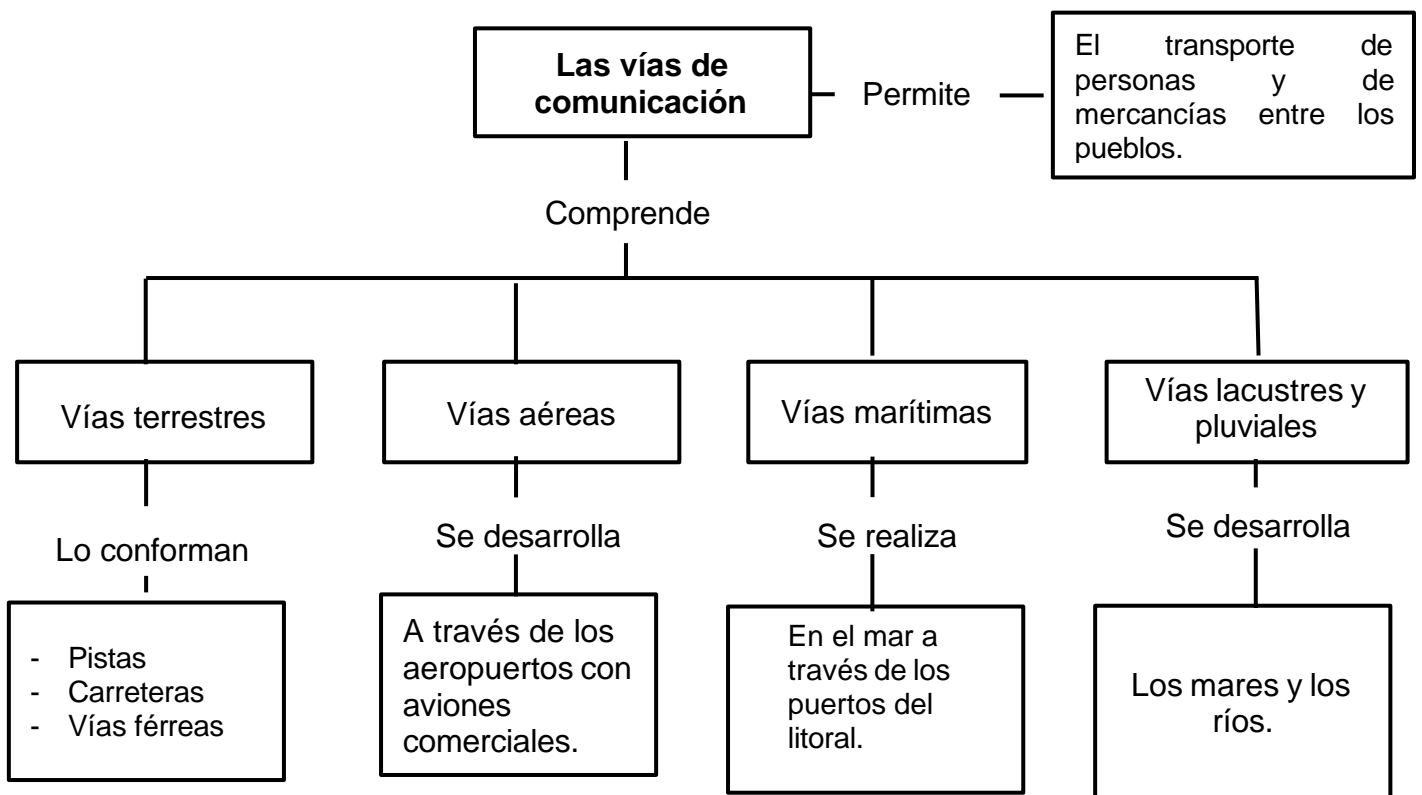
**Las vías de comunicación**

Permite

El transporte de personas y de mercancías entre los pueblos.

Comprende

Vías terrestres

Lo conforman

- Pistas
- Carreteras
- Vías férreas

Vías aéreas

Se desarrolla

A través de los aeropuertos con aviones comerciales.

Vías marítimas

Se realiza

En el mar a través de los puertos del litoral.

Vías lacustres y pluviales

Se desarrolla

Los mares y los ríos.